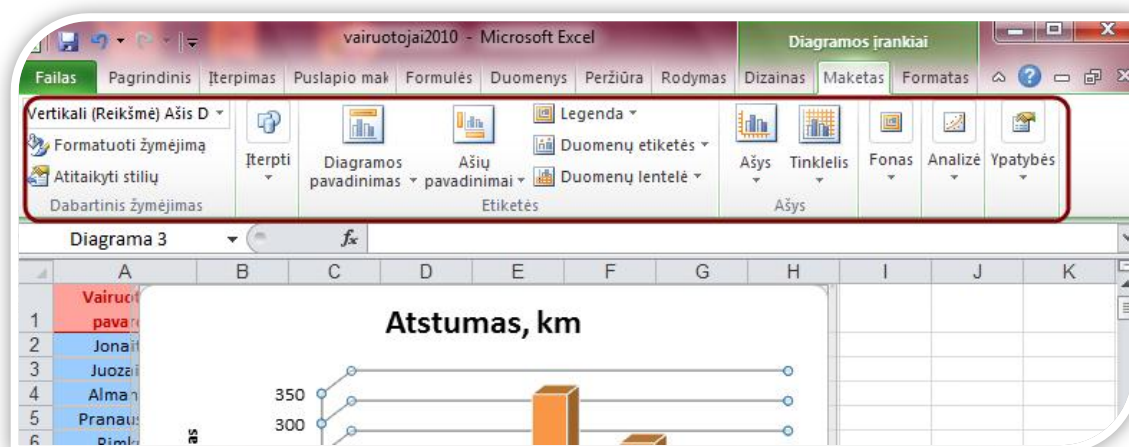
vairuotojai2010 - Microsoft Excel

Diagramos įrankiai

Failas | Pagrindinis | Įterpimas | Puslapio mak | Formulės | Duomenys | Peržiūra | Rodymas | Dizainas | Maketas | Formatas

Vertikali (Reikšmė) Ašis D

Formatuoti žymėjimą

Atitaikyti stilių

Dabartinis žymėjimas

Įterpti

Diagramos pavadinimas

Ašių pavadinimai

Legenda

Duomenų etiketės

Duomenų lentelė

Etiketės

Ašys

Tinklelis

Ašys

Fonas

Analizė

Ypatybės

Diagrama 3

$f_x$

| | A | B | C | D | E | F | G | H | I | J | K |
|---|---|---|---|---|---|---|---|---|---|---|---|
| 1 | Vairuot pava | | | | | | | | | | |
| 2 | Jonait | | | | | | | | | | |
| 3 | Juozai | | | | | | | | | | |
| 4 | Alman | | | | | | | | | | |
| 5 | Pranaus | | | | | | | | | | |
| 6 | Rimk | | | | | | | | | | |

Atstumas, km

350

300